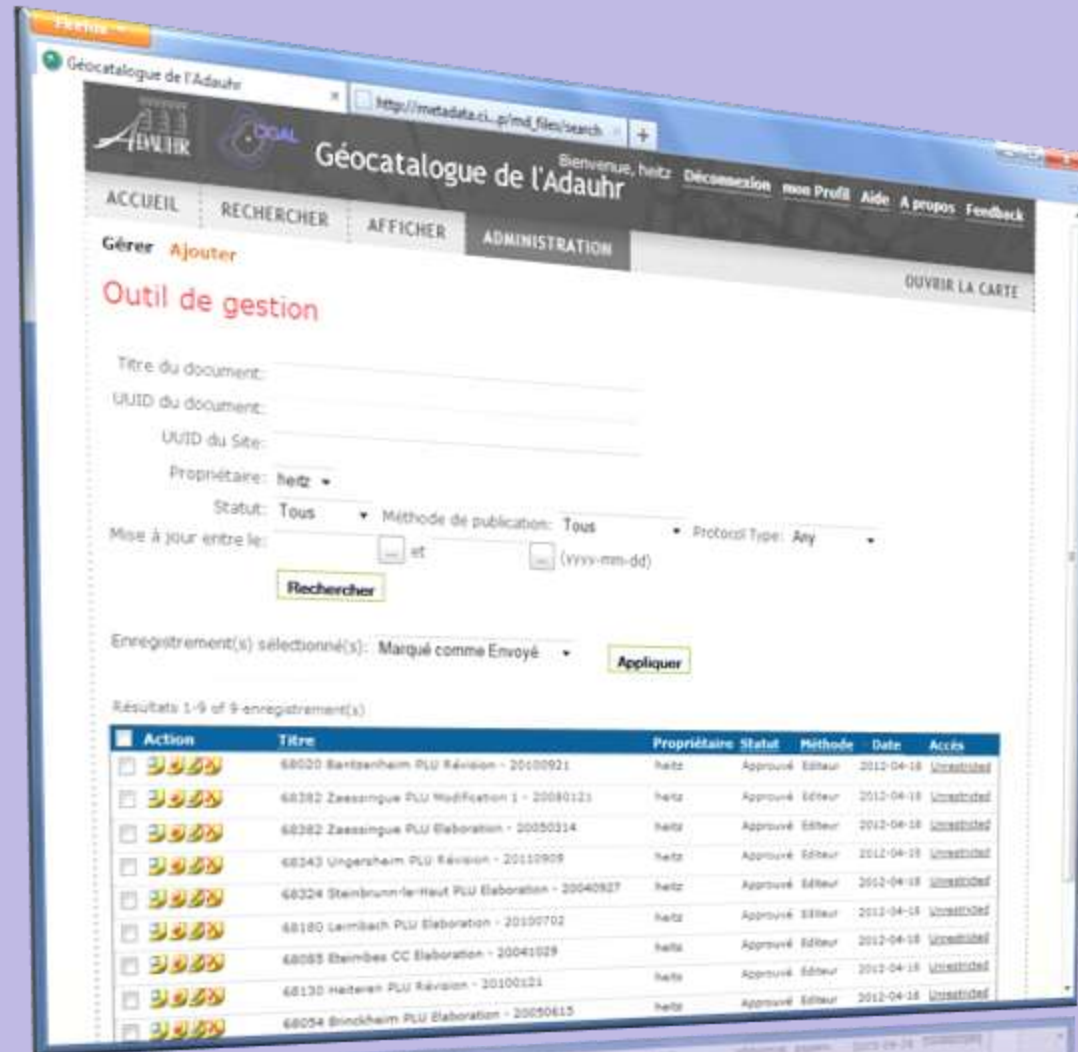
Firefox

Géocatalogue de l'Adauhr

http://metadata.ci...p/md_files/search

ADAUHR

CIGAL

Géocatalogue de l'Adauhr

Bienvenue, heitz Déconnexion mon Profil Aide A propos Feedback

ACCUEIL RECHERCHER AFFICHER ADMINISTRATION

Gérer Ajouter

OUVRIR LA CARTE

Outil de gestion

Titre du document:

UUID du document:

UUID du Site:

Propriétaire: heitz

Statut: Tous Méthode de publication: Tous Protocol Type: Any

Mise à jour entre le: ... et ... (yyyy-mm-dd)

Rechercher

Enregistrement(s) sélectionné(s): Marqué comme Envoyé

Appliquer

Résultats 1-9 of 9 enregistrement(s)

| Action | Titre | Propriétaire | Statut | Méthode | Date | Accès |
|---|---|---|---|---|---|---|
| | 68020 Bantzenheim PLU Révision - 20100921 | heitz | Approuvé | Editeur | 2012-04-18 | Unrestricted |
| | 68382 Zaessingue PLU Modification 1 - 20080121 | heitz | Approuvé | Editeur | 2012-04-18 | Unrestricted |
| | 68382 Zaessingue PLU Elaboration - 20050314 | heitz | Approuvé | Editeur | 2012-04-18 | Unrestricted |
| | 68343 Ungersheim PLU Révision - 20110909 | heitz | Approuvé | Editeur | 2012-04-18 | Unrestricted |
| | 68324 Steinbrunn-le-Haut PLU Elaboration - 20040927 | heitz | Approuvé | Editeur | 2012-04-18 | Unrestricted |
| | 68180 Lermbach PLU Elaboration - 20100702 | heitz | Approuvé | Editeur | 2012-04-18 | Unrestricted |
| | 68085 Ebeimbes CC Elaboration - 20041029 | heitz | Approuvé | Editeur | 2012-04-18 | Unrestricted |
| | 68130 Heiteren PLU Révision - 20100121 | heitz | Approuvé | Editeur | 2012-04-18 | Unrestricted |
| | 68054 Brinckheim PLU Elaboration - 20050615 | heitz | Approuvé | Editeur | 2012-04-18 | Unrestricted |